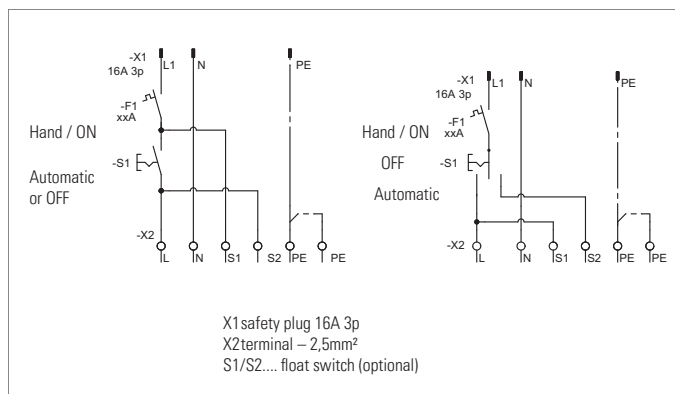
-X1
16A 3p
L1
N
PE
-F1
xxA
Hand / ON
-S1
Automatic
or OFF
-X2
L
N
S1
S2
PE
PE

-X1
16A 3p
L1
N
PE
-F1
xxA
Hand / ON
OFF
-S1
Automatic
-X2
L
N
S1
S2
PE
PE

X1safety plug 16A 3p
X2terminal – 2,5mm²
S1/S2.... float switch (optional)